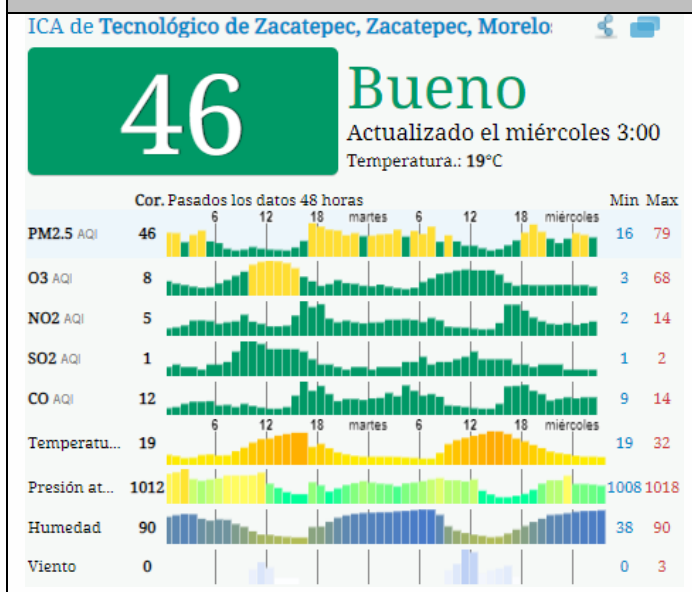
ICA de Tecnológico de Zacatepec, Zacatepec, Morelos

46

Bueno

Actualizado el miércoles 3:00

Temperatura.: 19°C

| | Cor. | Pasados los datos 48 horas | Min | Max |
|---|---|---|---|---|
| | | 6 12 18 martes 6 12 18 miércoles | | |
| PM2.5 AQI | 46 | | 16 | 79 |
| O3 AQI | 8 | | 3 | 68 |
| NO2 AQI | 5 | | 2 | 14 |
| SO2 AQI | 1 | | 1 | 2 |
| CO AQI | 12 | | 9 | 14 |
| | | 6 12 18 martes 6 12 18 miércoles | | |
| Temperatu... | 19 | | 19 | 32 |
| Presión at... | 1012 | | 1008 | 1018 |
| Humedad | 90 | | 38 | 90 |
| Viento | 0 | | 0 | 3 |